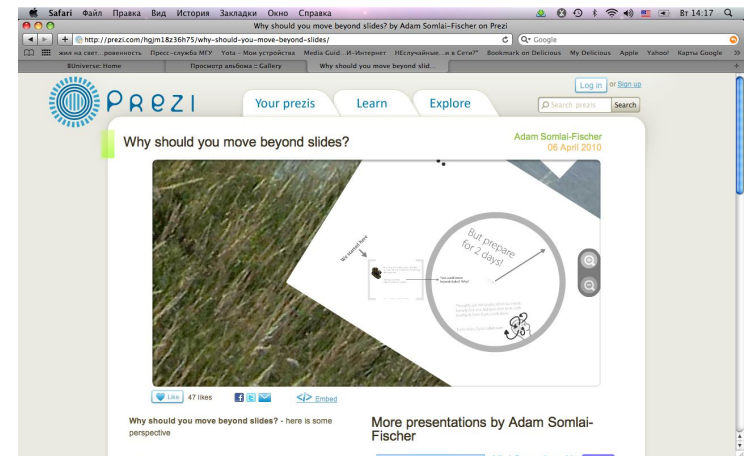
Safari Файл Правка Вид История Закладки Окно Справка

Вт 14:17

Why should you move beyond slides? by Adam Somlai-Fischer on Prezi

http://prezi.com/hgjm18z36h75/why-should-you-move-beyond-slides/

Q- Google

жил на свет...ровенность Пресс-служба МГУ Yota - Мои устройства Media Guid...И-Интернет НЕслучайные...е в Сети?" Bookmark on Delicious My Delicious Apple Yahoo! Карты Google

BUniverse: Home

Просмотр альбома :: Gallery

Why should you move beyond slid...

Log in or Sign up

PREZI

Your prezis Learn Explore

Search prezis Search

Why should you move beyond slides?

Adam Somlai-Fischer
06 April 2010

We started here

But prepare for 2 days!

Like 47 likes

Embed

Why should you move beyond slides? - here is some perspective

More presentations by Adam Somlai-Fischer